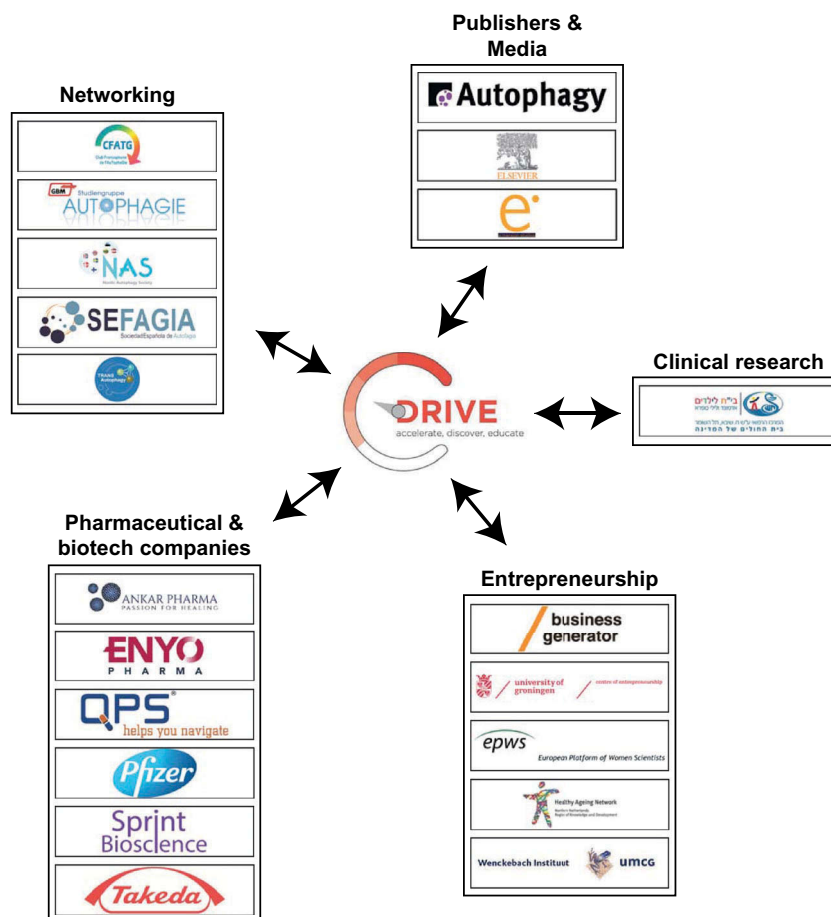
Publishers & Media

Autophagy

ELSEVIER

e

Networking

CFATG

GBM Studiengruppe AUTOPHAGIE

NAS

Nordic Autophagy Society

SEFAGIA

Sociedad Española de Autofagia

TRANS Autophagy

Clinical research

בי"ח לילדים

בית החולים של המדינה

DRIVE

accelerate, discover, educate

Pharmaceutical & biotech companies

ANKAR PHARMA

PASSION FOR HEALING

ENYO PHARMA

QPS

helps you navigate

Pfizer

Sprint Bioscience

Takeda

Entrepreneurship

business generator

university of groningen

centre of entrepreneurship

epws

European Platform of Women Scientists

Healthy Ageing Network

Wenckebach Instituut

umcg